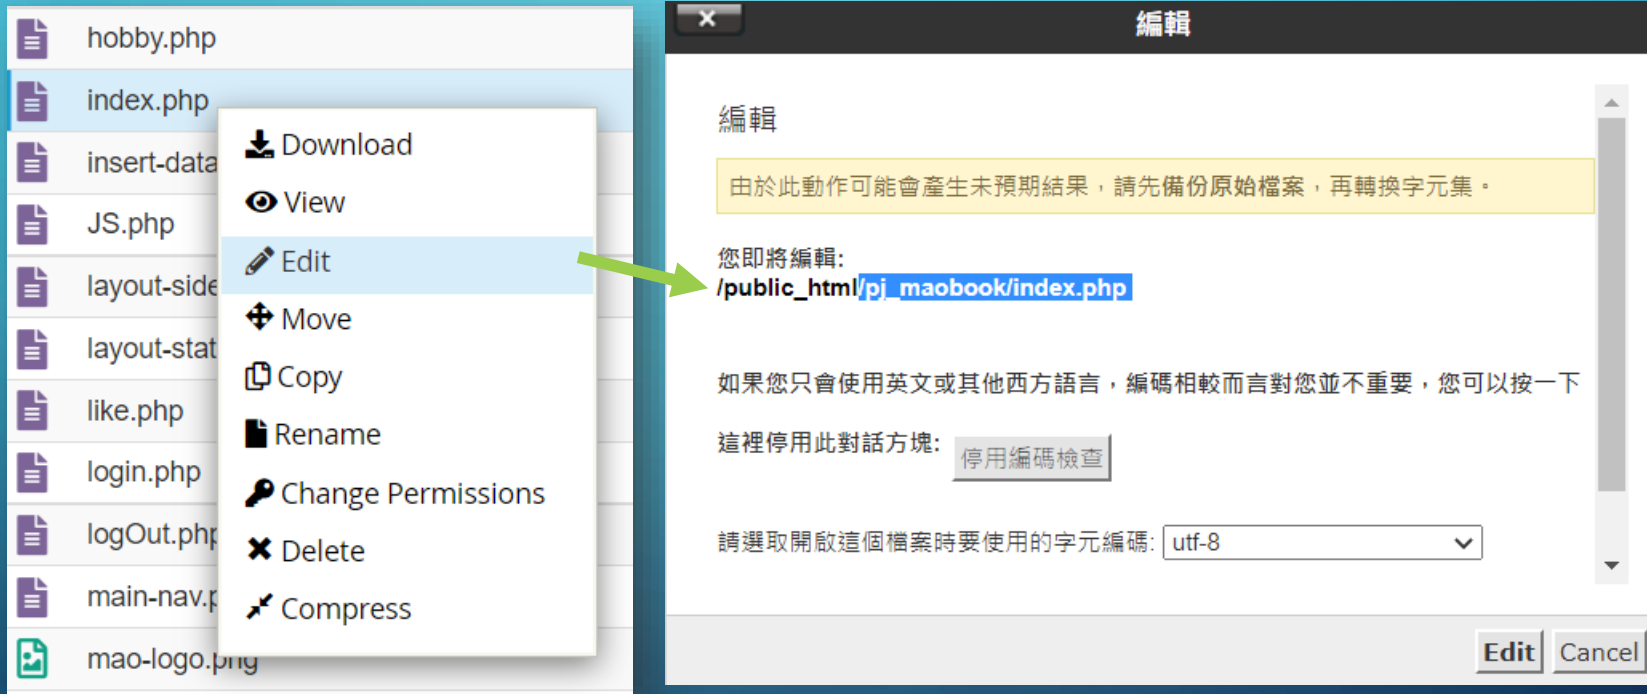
hobby.php
index.php
insert-data
JS.php
layout-side
layout-stat
like.php
login.php
logOut.php
main-nav.p
mao-logo.png

Download
View
Edit
Move
Copy
Rename
Change Permissions
Delete
Compress

×
編輯

編輯

由於此動作可能會產生未預期結果，請先備份原始檔案，再轉換字元集。

您即將編輯:
/public_html/pj_maobook/index.php

如果您只會使用英文或其他西方語言，編碼相較而言對您並不重要，您可以按一下

這裡停用此對話方塊: 停用編碼檢查

請選取開啟這個檔案時要使用的字元編碼: utf-8

Edit Cancel